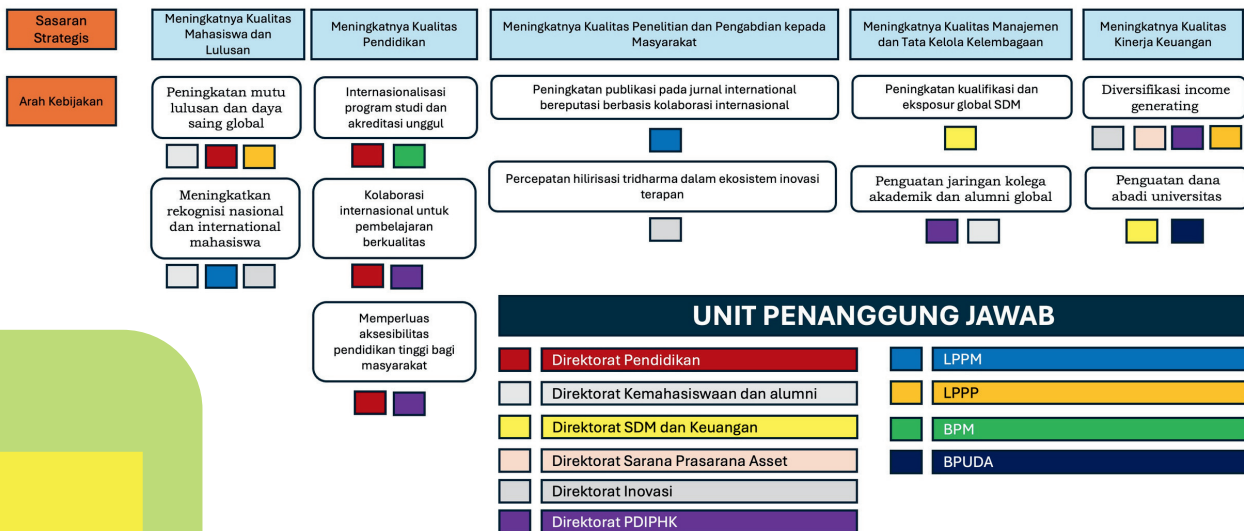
Sasaran Strategis

Meningkatnya Kualitas Mahasiswa dan Lulusan

Meningkatnya Kualitas Pendidikan

Meningkatnya Kualitas Penelitian dan Pengabdian kepada Masyarakat

Meningkatnya Kualitas Manajemen dan Tata Kelola Kelembagaan

Meningkatnya Kualitas Kinerja Keuangan

Arah Kebijakan

Peningkatan mutu lulusan dan daya saing global

Meningkatkan rekognisi nasional dan international mahasiswa

Internasionalisasi program studi dan akreditasi unggul

Kolaborasi internasional untuk pembelajaran berkualitas

Memperluas aksesibilitas pendidikan tinggi bagi masyarakat

Peningkatan publikasi pada jurnal international bereputasi berbasis kolaborasi internasional

Percepatan hilirisasi tridharma dalam ekosistem inovasi terapan

Peningkatan kualifikasi dan eksposur global SDM

Penguatan jaringan kolega akademik dan alumni global

Diversifikasi income generating

Penguatan dana abadi universitas

UNIT PENANGGUNG JAWAB

Direktorat Pendidikan

Direktorat Kemahasiswaan dan alumni

Direktorat SDM dan Keuangan

Direktorat Sarana Prasarana Asset

Direktorat Inovasi

Direktorat PDIPHK

LPPM

LPPP

BPM

BPUDA